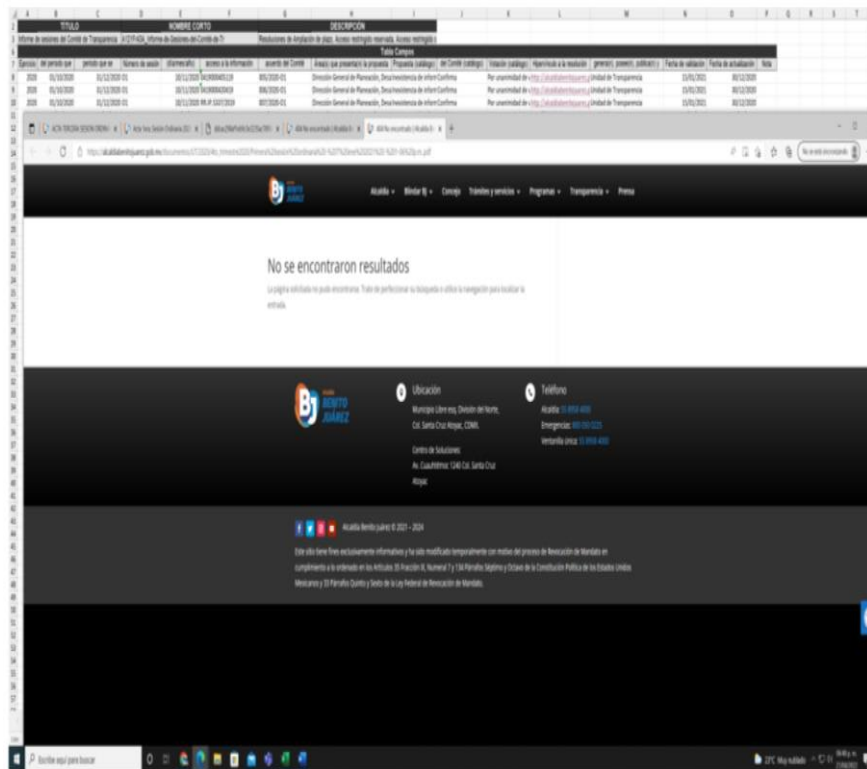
TITULO | NOMBRE CORTO | DESCRIPCIÓN

Informe de sesiones del Comité de Transparencia | A121Fr43A_Informe de Sesiones del Comité de Tr | Resoluciones de Ampliación de plazo, Acceso restringido reservada, Acceso restringido

Tabla Campos

| Ejercicio | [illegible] | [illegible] | Número de sesión | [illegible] | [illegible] | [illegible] | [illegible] | Propuesta (catálogo) | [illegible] | Votación (catálogo) | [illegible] | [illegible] | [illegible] | Fecha de validación | Fecha de actualización | Nota |
|---|---|---|---|---|---|---|---|---|---|---|---|---|---|---|---|---|
| 2020 | 01/10/2020 | 31/12/2020 | 01 | 10/11/2020 | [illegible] | 005/2020-01 | Dirección General de Planeación, Desarrollo | Inexistencia de inform | Confirma | Por unanimidad de v | http://alcaldiabenitojuarez... | Unidad de Transparencia | 15/01/2021 | 30/12/2020 | |
| 2020 | 01/10/2020 | 31/12/2020 | 01 | 10/11/2020 | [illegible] | 006/2020-01 | Dirección General de Planeación, Desarrollo | Inexistencia de inform | Confirma | Por unanimidad de v | http://alcaldiabenitojuarez... | Unidad de Transparencia | 15/01/2021 | 30/12/2020 | |
| 2020 | 01/10/2020 | 31/12/2020 | 01 | 10/11/2020 | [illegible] | 007/2020-01 | Dirección General de Planeación, Desarrollo | Inexistencia de inform | Confirma | Por unanimidad de v | http://alcaldiabenitojuarez... | Unidad de Transparencia | 15/01/2021 | 30/12/2020 | |

ACTA TERCERA SESION ORDIN | Acta Tercera Sesión Ordinaria 202 | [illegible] | 404 No encontrado | Alcaldía B | 404 No encontrado | Alcaldía B

https://alcaldiabenitojuarez.gob.mx/documentos/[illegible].pdf

Alcaldía BENITO JUÁREZ

Alcaldía | Bienestar BJ | Concejo | Trámites y servicios | Programas | Transparencia | Prensa

No se encontraron resultados

La página solicitada no pudo encontrarse. Trate de perfeccionar su búsqueda o utilice la navegación para localizar la entrada.

Ubicación
Municipio Libre esq. División del Norte, Col. Santa Cruz Atoyac, CDMX.

Centro de Soluciones:
Av. Cuauhtémoc 1240 Col. Santa Cruz Atoyac

Teléfono
Alcaldía: 55 8958 400
Emergencias: 800 000 0225
Ventanilla única: 55 8958 400

Alcaldía Benito Juárez © 2021 – 2024

Este sitio tiene fines exclusivamente informativos y ha sido modificado temporalmente con motivo del proceso de Revocación de Mandato en cumplimiento a lo ordenado en los Artículos 35 Fracción IX, Numeral 7 y 134 Párrafos Séptimo y Octavo de la Constitución Política de los Estados Unidos Mexicanos y 33 Párrafos Quinto y Sexto de la Ley Federal de Revocación de Mandato.

Escribe aquí para buscar

27°C Muy nublado